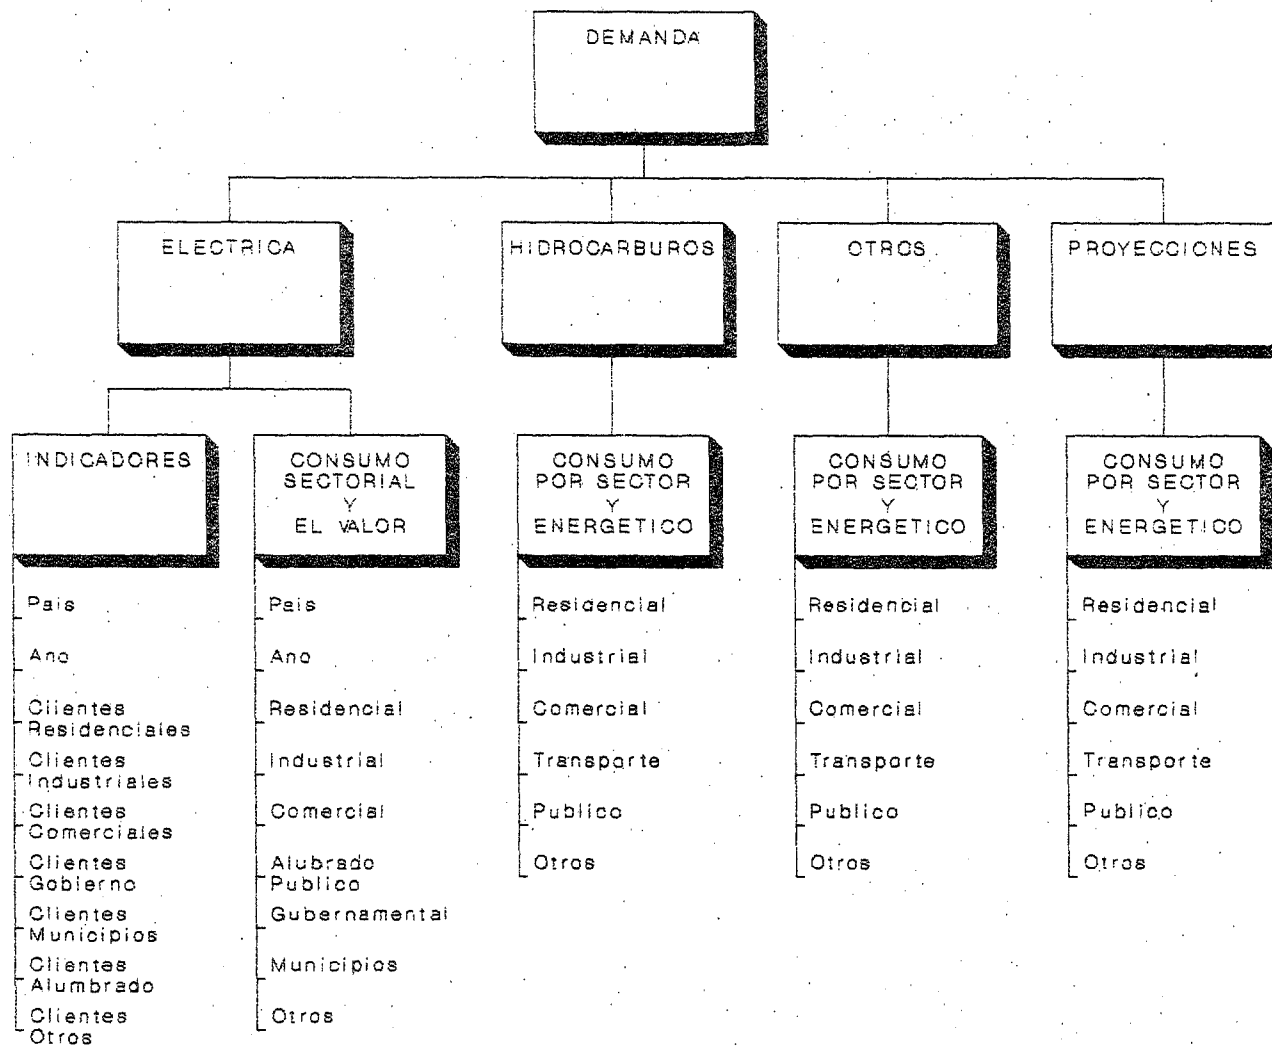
DEMANDA

ELECTRICA

HIDROCARBUROS

OTROS

PROYECCIONES

INDICADORES

Pais

Ano

Clientes Residenciales

Clientes Industriales

Clientes Comerciales

Clientes Gobierno

Clientes Municipios

Clientes Alumbrado

Clientes Otros

CONSUMO SECTORIAL Y EL VALOR

Pais

Ano

Residencial

Industrial

Comercial

Alubrado Publico

Gubernamental

Municipios

Otros

CONSUMO POR SECTOR Y ENERGETICO

Residencial

Industrial

Comercial

Transporte

Publico

Otros

CONSUMO POR SECTOR Y ENERGETICO

Residencial

Industrial

Comercial

Transporte

Publico

Otros

CONSUMO POR SECTOR Y ENERGETICO

Residencial

Industrial

Comercial

Transporte

Publico

Otros